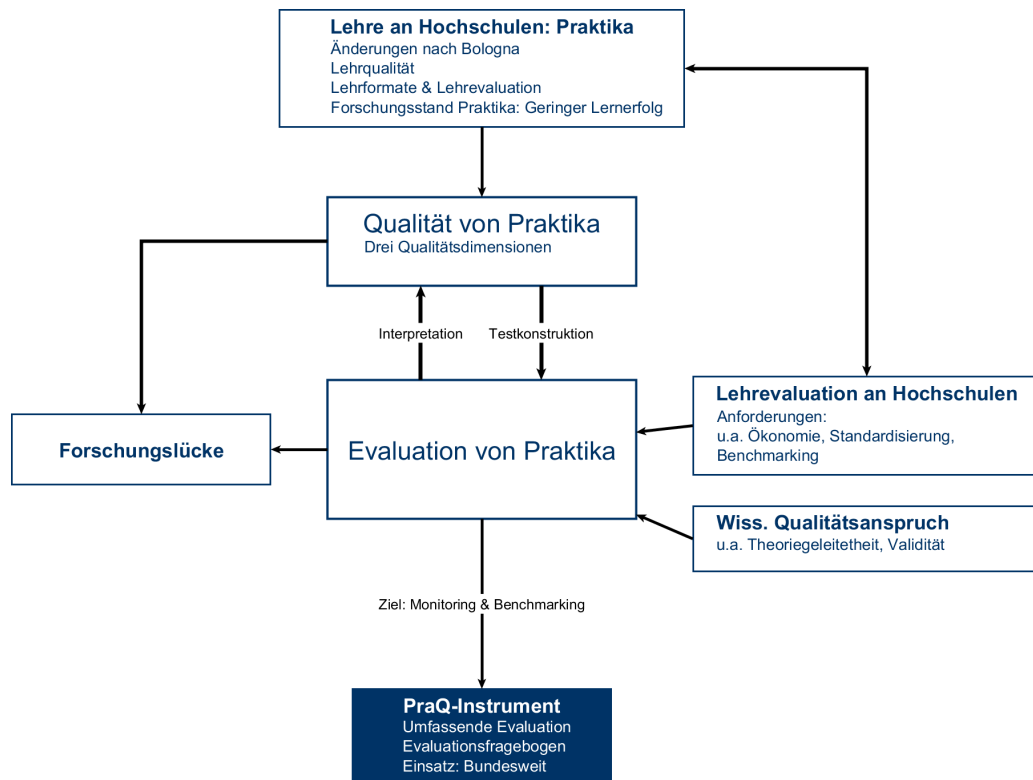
Lehre an Hochschulen: Praktika
Änderungen nach Bologna
Lehrqualität
Lehrformate & Lehrevaluation
Forschungsstand Praktika: Geringer Lernerfolg

Qualität von Praktika
Drei Qualitätsdimensionen

Interpretation

Testkonstruktion

Forschungslücke

Evaluation von Praktika

Lehrevaluation an Hochschulen
Anforderungen:
u.a. Ökonomie, Standardisierung, Benchmarking

Wiss. Qualitätsanspruch
u.a. Theoriegeleitetheit, Validität

Ziel: Monitoring & Benchmarking

PraQ-Instrument
Umfassende Evaluation
Evaluationsfragebogen
Einsatz: Bundesweit